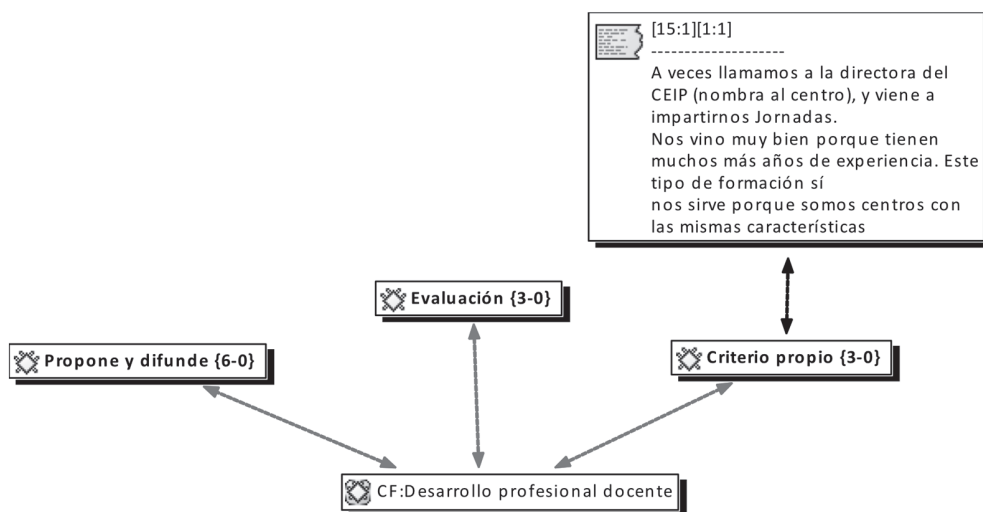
[15:1][1:1]
--------------------
A veces llamamos a la directora del CEIP (nombra al centro), y viene a impartirnos Jornadas.
Nos vino muy bien porque tienen muchos más años de experiencia. Este tipo de formación sí
nos sirve porque somos centros con las mismas características

Evaluación {3-0}

Propone y difunde {6-0}

Criterio propio {3-0}

CF:Desarrollo profesional docente